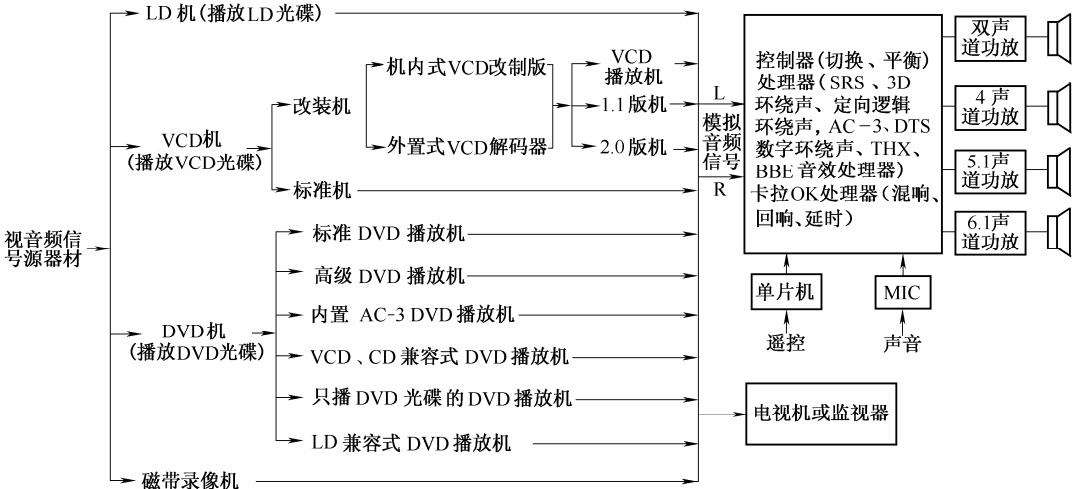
视音频信号源器材

LD 机(播放LD光碟)

VCD机(播放VCD光碟)

改装机

机内式VCD改制版

外置式VCD解码器

VCD播放机

1.1 版机

2.0 版机

标准机

L

模拟音频信号

R

DVD机(播放DVD光碟)

标准 DVD 播放机

高级 DVD 播放机

内置 AC-3 DVD 播放机

VCD、CD 兼容式 DVD 播放机

只播 DVD 光碟 的 DVD 播放机

LD 兼容式 DVD 播放机

磁带录像机

控制器(切换、平衡)处理器(SRS 、3D 环绕声、定向逻辑环绕声,AC-3、DTS 数字环绕声、THX、BBE 音效处理器)卡拉OK处理器(混响、回响、延时)

单片机

遥控

MIC

声音

双声道功放

4 声道功放

5.1声道功放

6.1声道功放

电视机或监视器